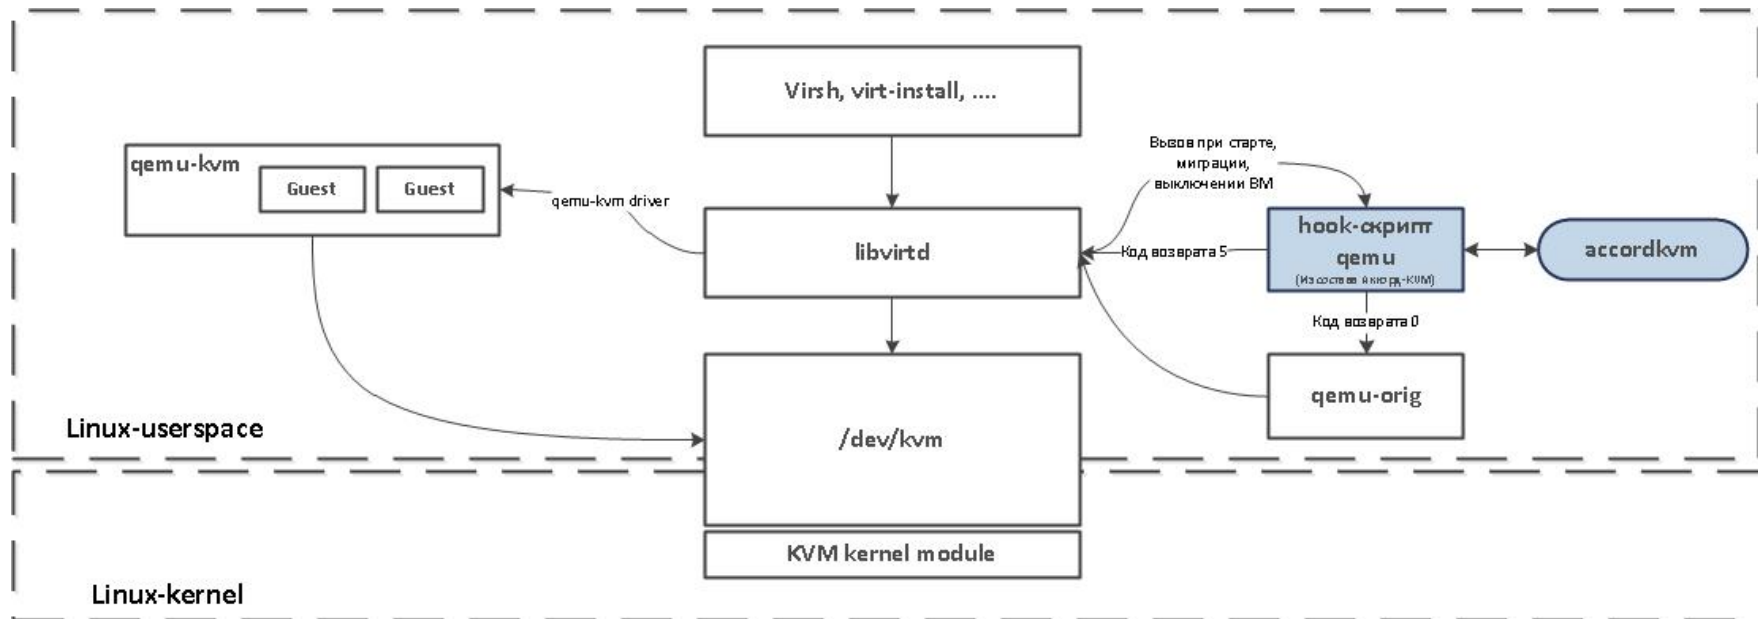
Virsh, virt-install, ....

qemu-kvm

Guest

Guest

qemu-kvm driver

libvirtd

Вызов при старте, миграции, выключении ВМ

hook-скрипт qemu
(Из состава Аккорд-KVM)

accordkvm

Код возврата 5

Код возврата 0

qemu-orig

/dev/kvm

Linux-userspace

KVM kernel module

Linux-kernel